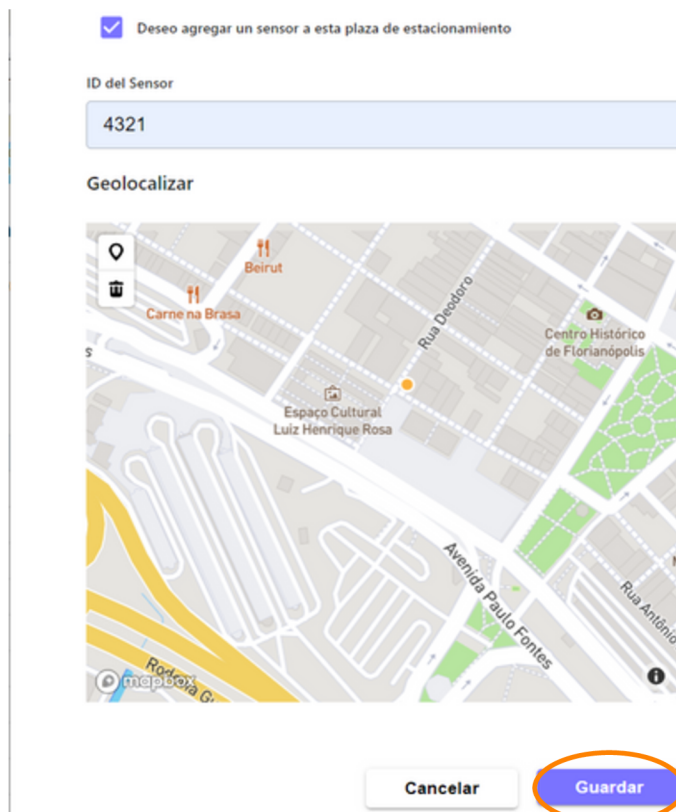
Deseo agregar un sensor a esta plaza de estacionamiento

ID del Sensor

4321

Geolocalizar

Beirut
Carne na Brasa
Rua Deodoro
Centro Histórico de Florianópolis
Espaço Cultural Luiz Henrique Rosa
Avenida Paulo Fontes
Rua Antônio
Rodovia G
mapbox

Cancelar
Guardar